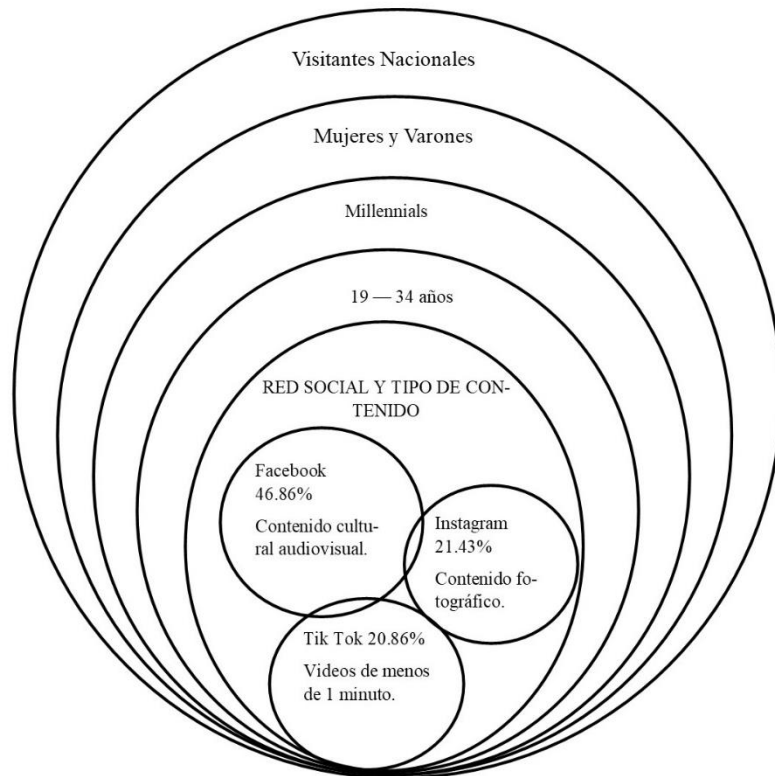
Visitantes Nacionales

Mujeres y Varones

Millennials

19 — 34 años

RED SOCIAL Y TIPO DE CONTENIDO

Facebook
46.86%

Contenido cultural audiovisual.

Instagram
21.43%

Contenido fotográfico.

Tik Tok 20.86%

Videos de menos de 1 minuto.